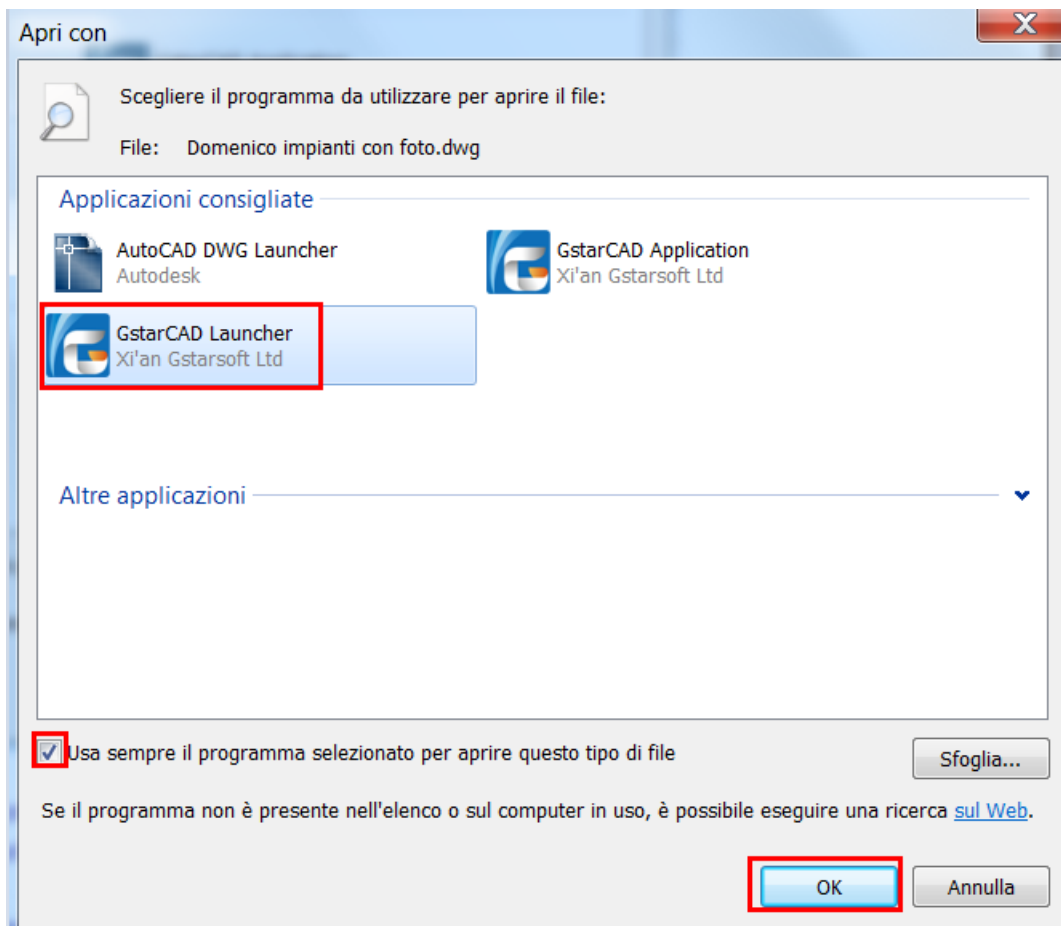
Apri con

X

Scegliere il programma da utilizzare per aprire il file:

File: Domenico impianti con foto.dwg

Applicazioni consigliate

AutoCAD DWG Launcher
Autodesk

GstarCAD Application
Xi'an Gstarsoft Ltd

GstarCAD Launcher
Xi'an Gstarsoft Ltd

Altre applicazioni

Usa sempre il programma selezionato per aprire questo tipo di file

Sfoglia...

Se il programma non è presente nell'elenco o sul computer in uso, è possibile eseguire una ricerca sul Web.

OK

Annulla